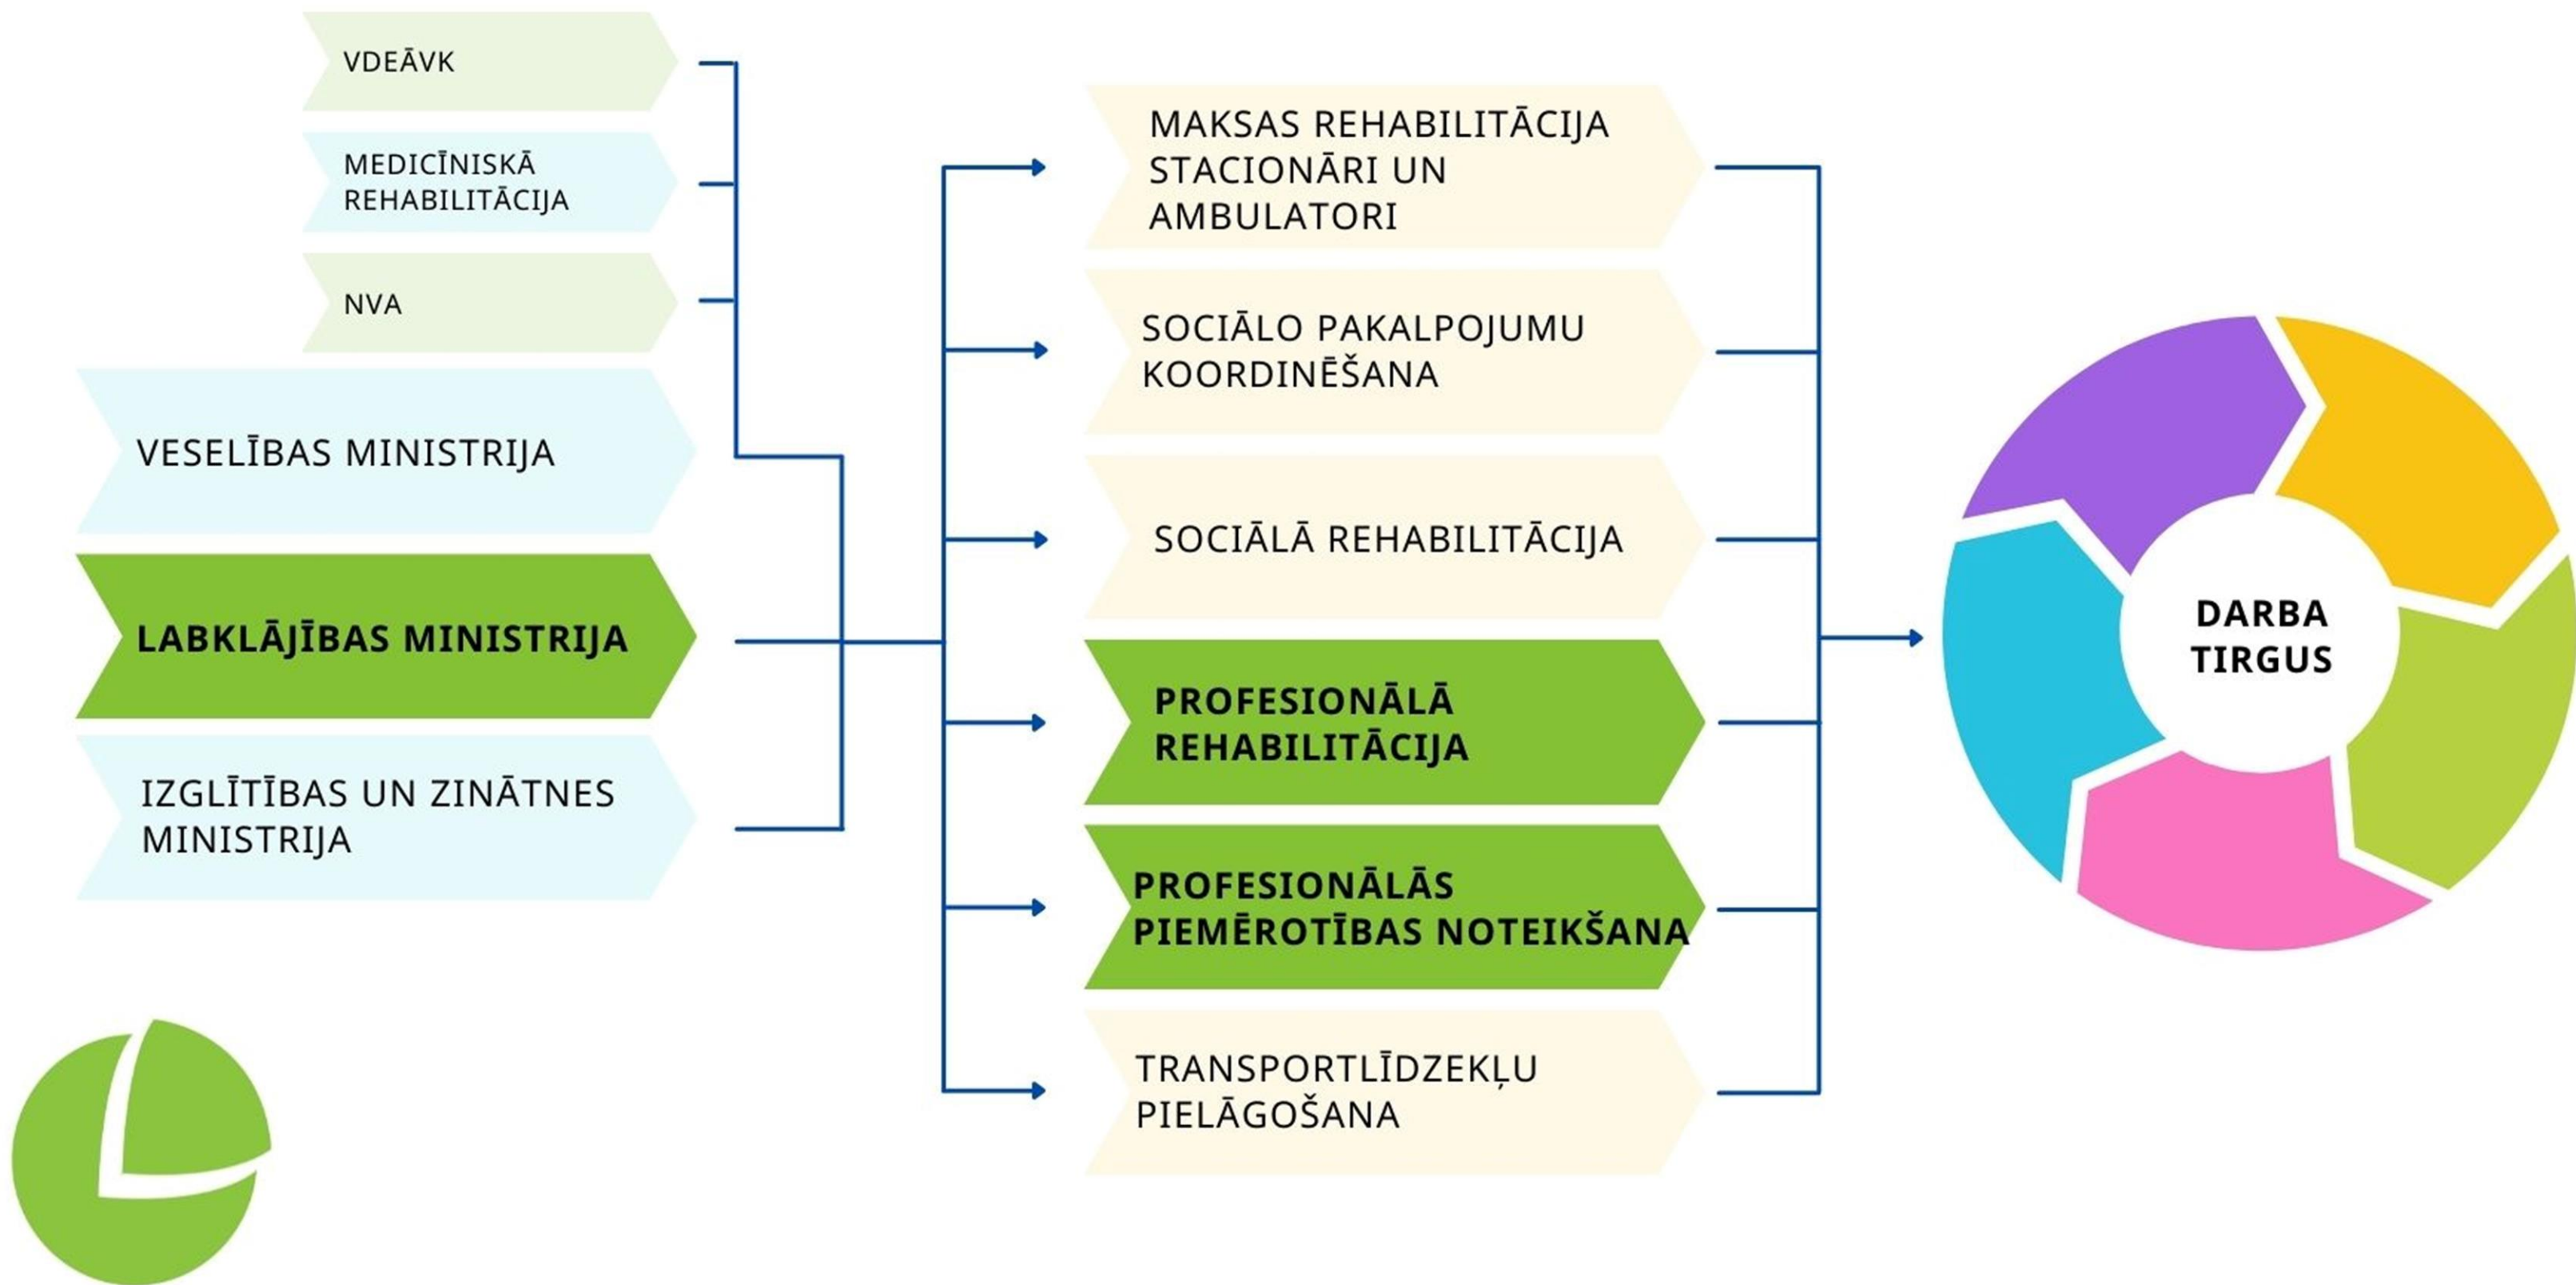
VDEĀVK

MEDICĪNISKĀ REHABILITĀCIJA

NVA

VESELĪBAS MINISTRIJA

LABKLĀJĪBAS MINISTRIJA

IZGLĪTĪBAS UN ZINĀTNES MINISTRIJA

MAKSAS REHABILITĀCIJA STACIONĀRI UN AMBULATORI

SOCIĀLO PAKALPOJUMU KOORDINĒŠANA

SOCIĀLĀ REHABILITĀCIJA

PROFESIONĀLĀ REHABILITĀCIJA

PROFESIONĀLĀS PIEMĒROTĪBAS NOTEIKŠANA

TRANSPORTLĪDZEKĻU PIELĀGOŠANA

DARBA TIRGUS